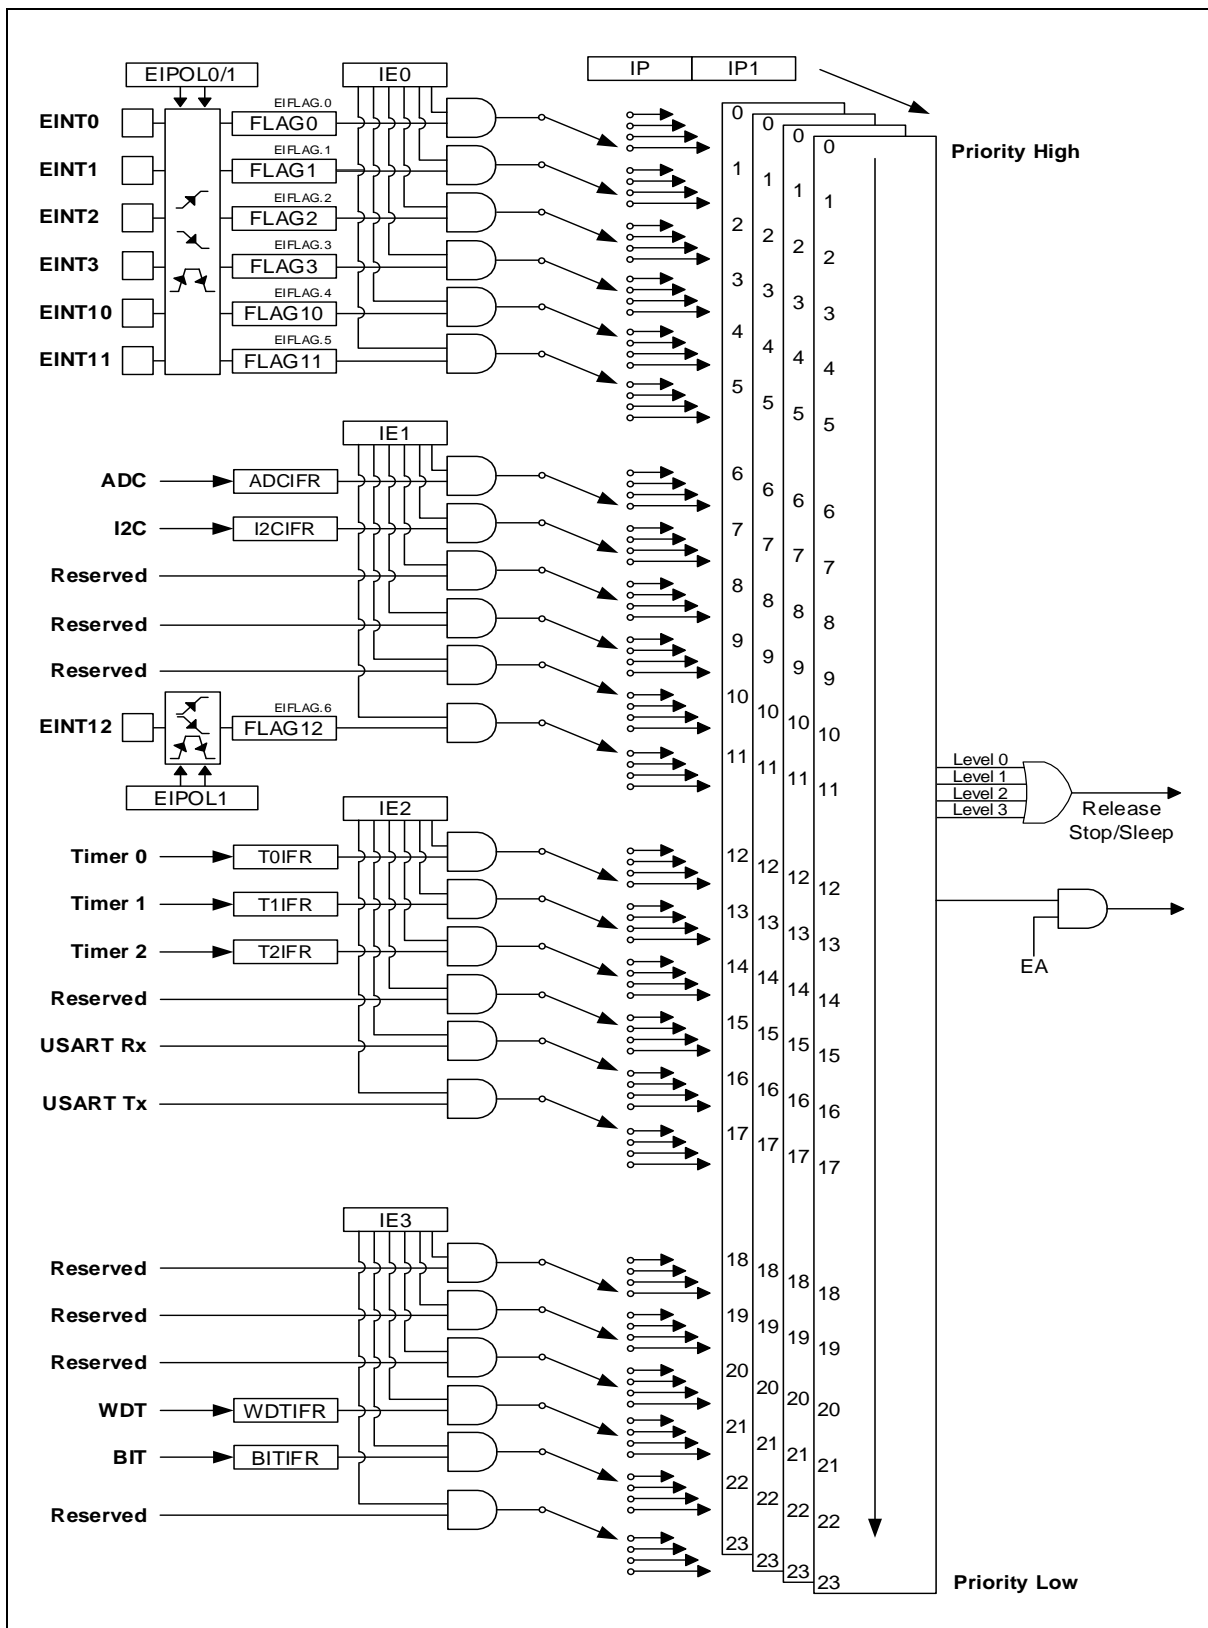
EIPOL0/1

IE0

IP

IP1

EINT0

EINT1

EINT2

EINT3

EINT10

EINT11

EIFLAG.0
FLAG0

EIFLAG.1
FLAG1

EIFLAG.2
FLAG2

EIFLAG.3
FLAG3

EIFLAG.4
FLAG10

EIFLAG.5
FLAG11

Priority High

IE1

ADC

ADCIFR

I2C

I2CIFR

Reserved

Reserved

Reserved

EINT12

EIFLAG.6
FLAG12

EIPOL1

IE2

Timer 0

T0IFR

Timer 1

T1IFR

Timer 2

T2IFR

Reserved

USART Rx

USART Tx

IE3

Reserved

Reserved

Reserved

WDT

WDTIFR

BIT

BITIFR

Reserved

0 1 2 3 4 5 6 7 8 9 10 11 12 13 14 15 16 17 18 19 20 21 22 23

0 1 2 3 4 5 6 7 8 9 10 11 12 13 14 15 16 17 18 19 20 21 22 23

0 1 2 3 4 5 6 7 8 9 10 11 12 13 14 15 16 17 18 19 20 21 22 23

0 1 2 3 4 5 6 7 8 9 10 11 12 13 14 15 16 17 18 19 20 21 22 23

Level 0
Level 1
Level 2
Level 3

Release
Stop/Sleep

EA

Priority Low